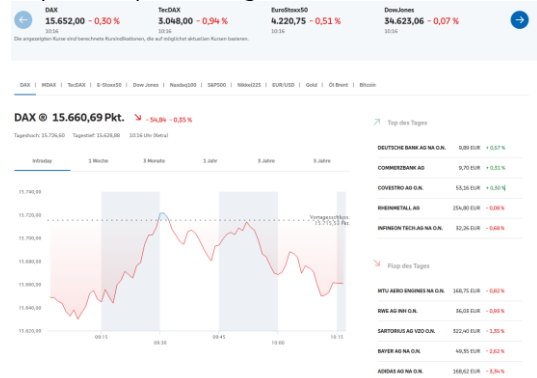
DAX
15.652,00 - 0,30 %
10:16

TecDAX
3.048,00 - 0,94 %
10:16

EuroStoxx50
4.220,75 - 0,51 %
10:16

DowJones
34.623,06 - 0,07 %
10:16

Die angezeigten Kurse sind berechnete Kursindikationen, die auf möglichst aktuellen Kursen basieren.

DAX | MDAX | TecDAX | E-Stoxx50 | Dow Jones | Nasdaq100 | S&P500 | Nikkei225 | EUR/USD | Gold | Öl Brent | Bitcoin

DAX ® 15.660,69 Pkt. - 54,84 - 0,35 %

Tageshoch: 15.736,60 Tagestief: 15.628,88 10:16 Uhr Xetra

Intraday | 1 Woche | 3 Monate | 1 Jahr | 3 Jahre | 5 Jahre

15.740,00
15.720,00
15.700,00
15.680,00
15.660,00
15.640,00
15.620,00

Vortagesschluss: 15.715,53 Pkt.

09:15 09:30 09:45 10:00 10:15

Top des Tages

| | | |
|---|---|---|
| DEUTSCHE BANK AG NA O.N. | 9,89 EUR | + 0,57 % |
| COMMERZBANK AG | 9,70 EUR | + 0,51 % |
| COVESTRO AG O.N. | 58,16 EUR | + 0,50 % |
| RHEINMETALL AG | 254,80 EUR | - 0,08 % |
| INFINEON TECH.AG NA O.N. | 32,26 EUR | - 0,68 % |

Flop des Tages

| | | |
|---|---|---|
| MTU AERO ENGINES NA O.N. | 168,75 EUR | - 0,82 % |
| RWE AG INH O.N. | 36,03 EUR | - 0,93 % |
| SARTORIUS AG VZO O.N. | 322,40 EUR | - 1,35 % |
| BAYER AG NA O.N. | 48,35 EUR | - 2,62 % |
| ADIDAS AG NA O.N. | 168,62 EUR | - 3,34 % |